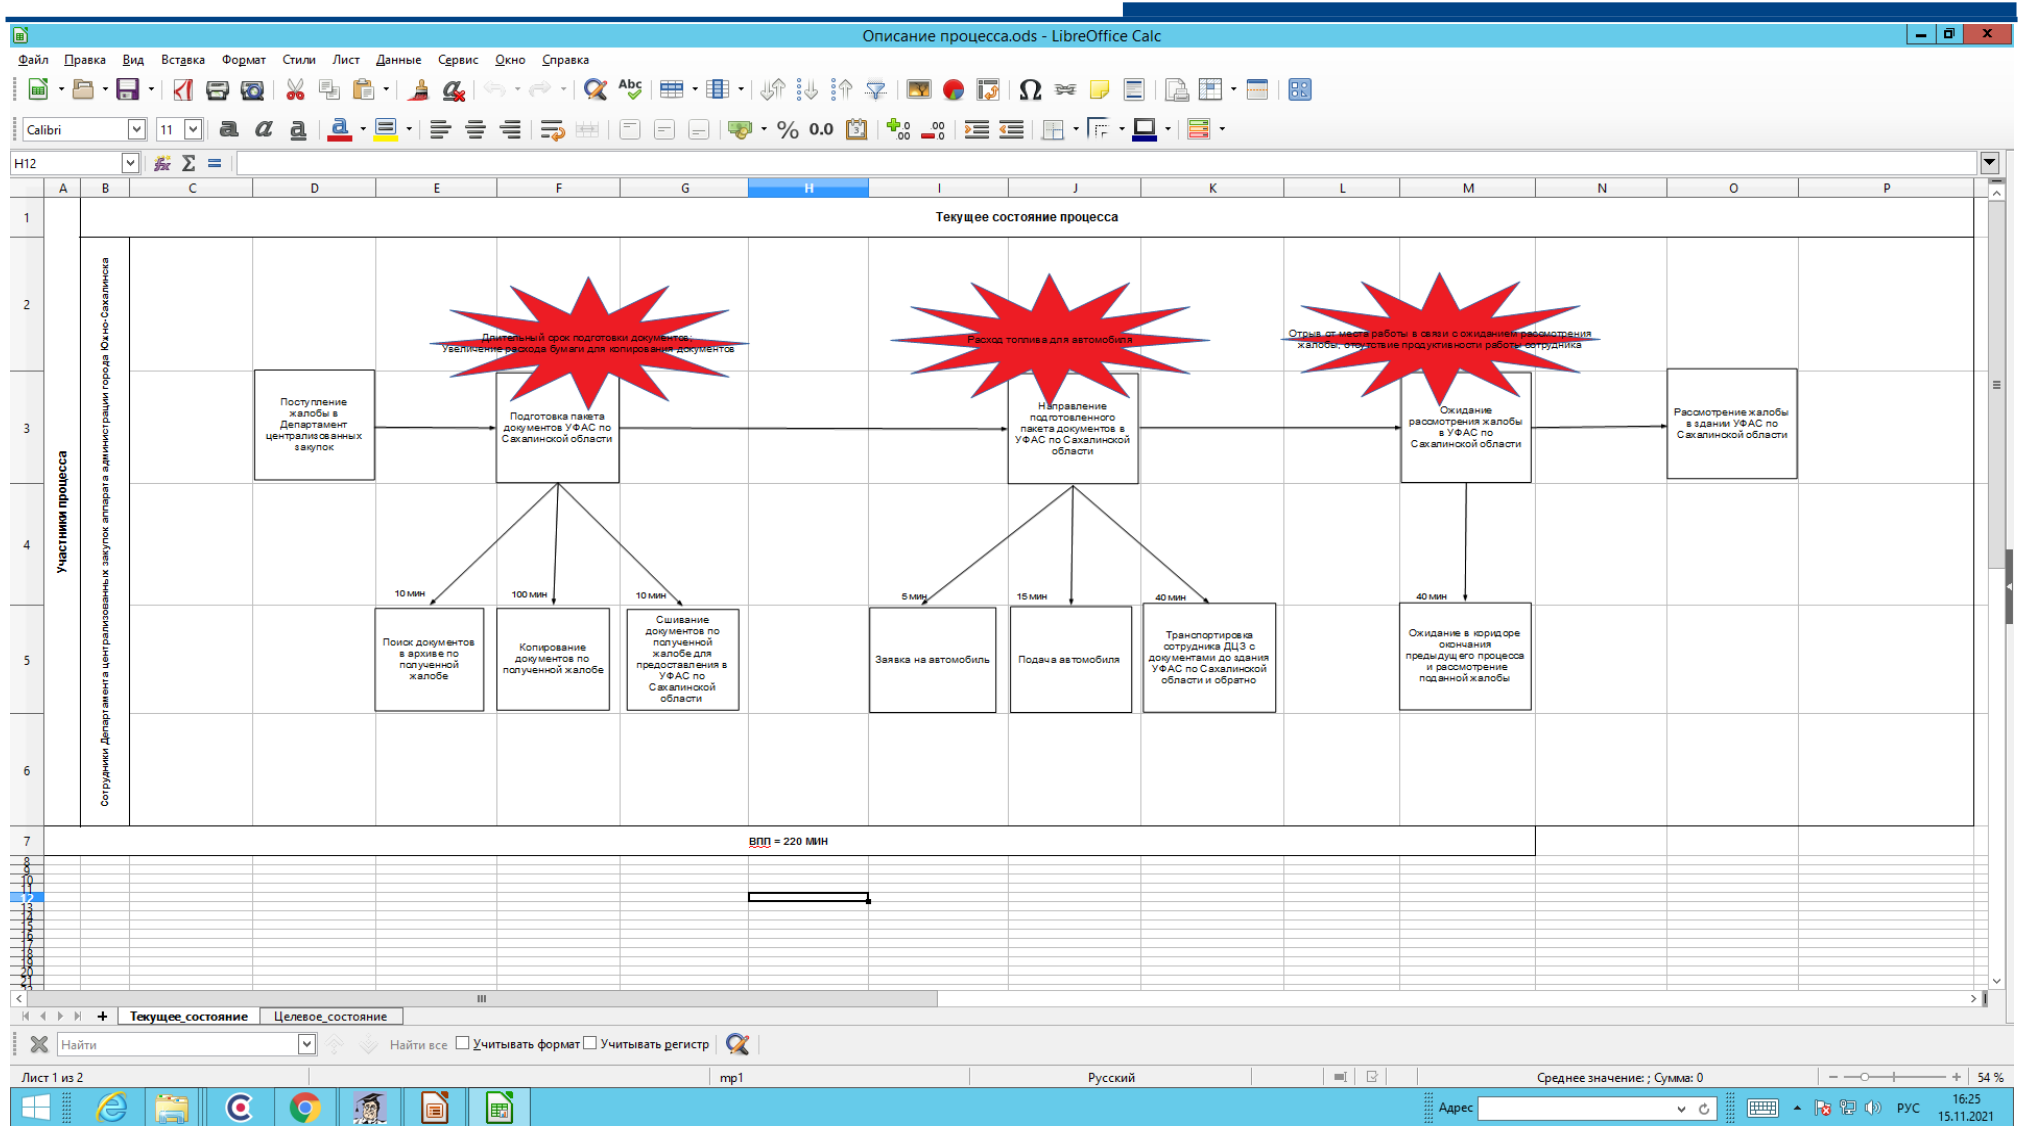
Описание процесса.ods - LibreOffice Calc

Файл Правка Вид Вставка Формат Стили Лист Данные Сервис Окно Справка

Calibri 11

H12

| A | B | C | D | E | F | G | H | I | J | K | L | M | N | O | P |

1 Текущее состояние процесса

Участники процесса

Сотрудники Департамента централизованных закупок аппарата администрации города Южно-Сахалинска

Длительный срок подготовки документов; Увеличение расхода бумаги для копирования документов

Расход топлива для автомобиля

Отрыв от места работы в связи с ожиданием рассмотрения жалобы, отсутствие продуктивности работы сотрудника

Поступление жалобы в Департамент централизованных закупок

Подготовка пакета документов УФАС по Сахалинской области

Направление подготовленного пакета документов в УФАС по Сахалинской области

Ожидание рассмотрения жалобы в УФАС по Сахалинской области

Рассмотрение жалобы в здании УФАС по Сахалинской области

10 мин

100 мин

10 мин

5 мин

15 мин

40 мин

40 мин

Поиск документов в архиве по полученной жалобе

Копирование документов по полученной жалобе

Сшивание документов по полученной жалобе для предоставления в УФАС по Сахалинской области

Заявка на автомобиль

Подача автомобиля

Транспортировка сотрудника ДЦЗ с документами до здания УФАС по Сахалинской области и обратно

Ожидание в коридоре окончания предыдущего процесса и рассмотрение поданной жалобы

ВПП = 220 МИН

Текущее_состояние Целевое_состояние

Найти Найти все Учитывать формат Учитывать регистр

Лист 1 из 2 mp1 Русский Среднее значение: ; Сумма: 0 54 %

Адрес РУС 16:25 15.11.2021